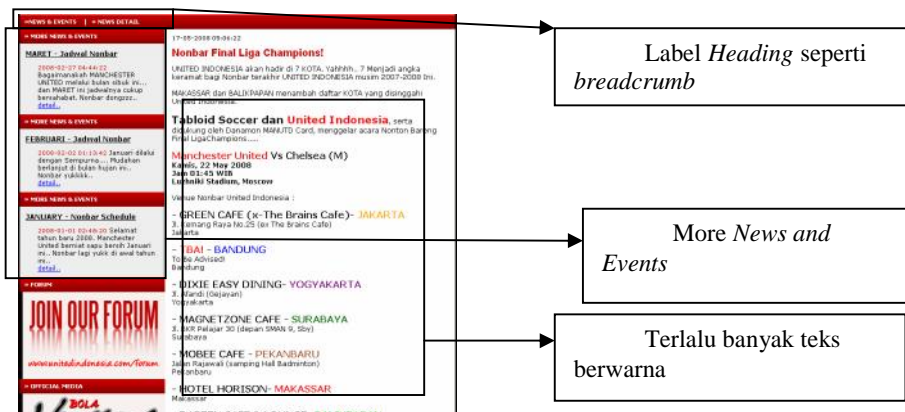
» NEWS & EVENTS | » NEWS DETAIL

» MORE NEWS & EVENTS

MARET - Jadwal Nonbar

2008-02-27 04:44:22 Bagaimanakah MANCHESTER UNITED melaluI bulan sibuk ini... dan MARET ini jadwalnya cukup bersahabat. Nonbar dongzzz... detail...

» MORE NEWS & EVENTS

FEBRUARI - Jadwal Nonbar

2008-02-02 01:13:42 Januari dilalui dengan Sempurna.... Mudahan berlanjut di bulan ini... Nonbar yukkkk.. detail...

» MORE NEWS & EVENTS

JANUARY - Nonbar Schedule

2008-01-01 02:49:20 Selamat tahun baru 2008. Manchester United bersiap sapu bersih Januari ini.. Nonbar lagi yukk di awal tahun ini.. detail...

» FORUM

JOIN OUR FORUM

www.unitedindonesia.com/forum

» OFFICIAL MEDIA

BOLA

17-05-2008 05:04:22

Nonbar Final Liga Champions!

UNITED INDONESIA akan hadir di 7 KOTA. Yahhhh.. 7 Menjadi angka keramat bagi Nonbar terakhir UNITED INDONESIA musim 2007-2008 ini.

MAKASSAR dan BALIKPAPAN menambah daftar KOTA yang disinggahi United Indonesia.

Tabloid Soccer dan United Indonesia, serta didukung oleh Danamon MANUTD Card, menggelar acara Nonton Bareng Final LigaChampions.....

Manchester United Vs Chelsea (M)
Kamis, 22 May 2008
Jam 01:45 WIB
Luzhniki Stadium, Moscow

Venue Nonbar United Indonesia :

- GREEN CAFE (x-The Brains Cafe)- JAKARTA
Jl. Tamang Raya No.25 (ex The Brains Cafe)
Jakarta

- TBAI - BANDUNG
To be Advised!
Bandung

- DIXIE EASY DINING- YOGYAKARTA
Jl. Mandi (Gejayan)
Yogyakarta

- MAGNETZONE CAFE - SURABAYA
Jl. KR Pelajar 30 (depan SMAN 9, Sby)
Surabaya

- MOBEE CAFE - PEKANBARU
Jalan Rajawali (samping Hall Badminton)
Pekanbaru

- HOTEL HORISON- MAKASSAR
Makassar

Label Heading seperti breadcrumb

More News and Events

Terlalu banyak teks berwarna